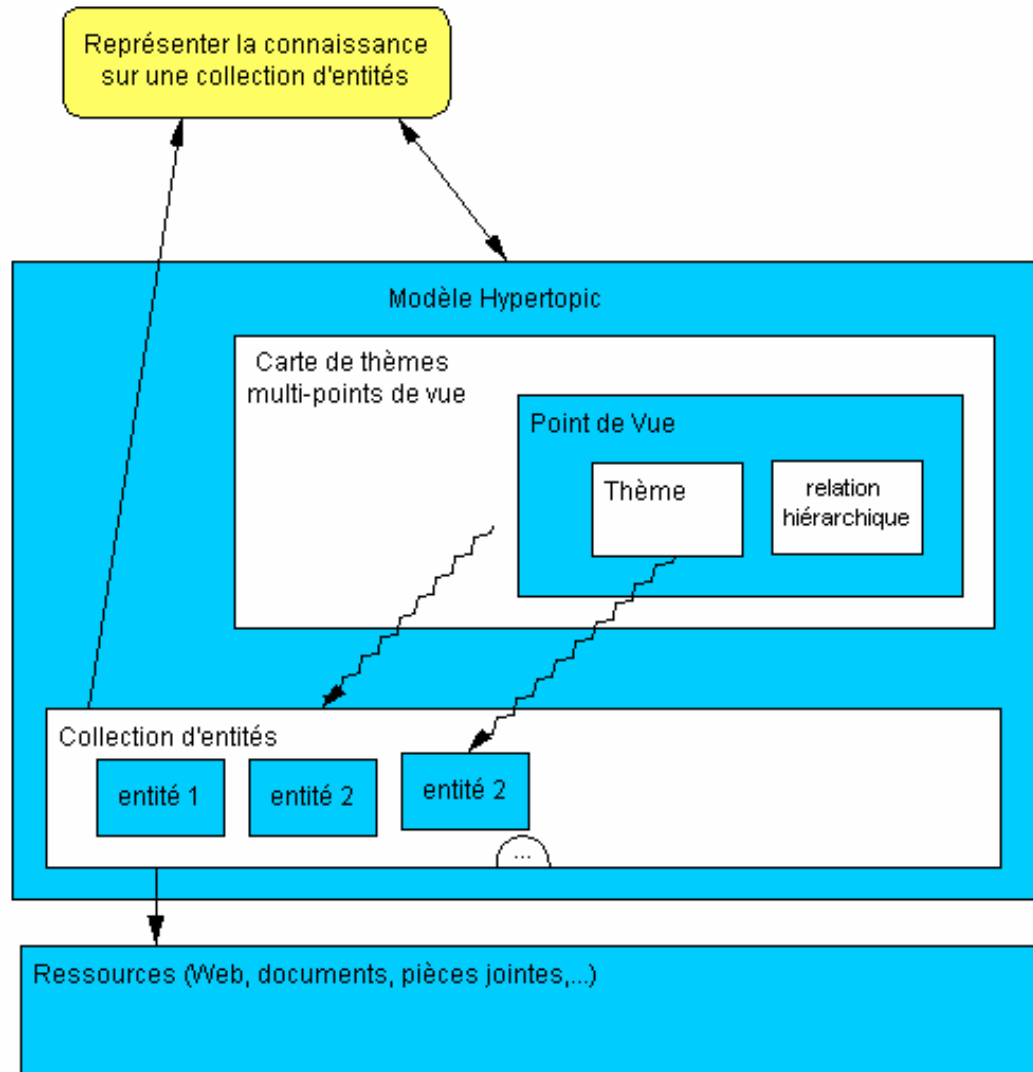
Représenter la connaissance sur une collection d'entités

Modèle Hypertopic

Carte de thèmes multi-points de vue

Point de Vue

Thème

relation hiérarchique

Collection d'entités

entité 1

entité 2

entité 2

...

Ressources (Web, documents, pièces jointes,...)